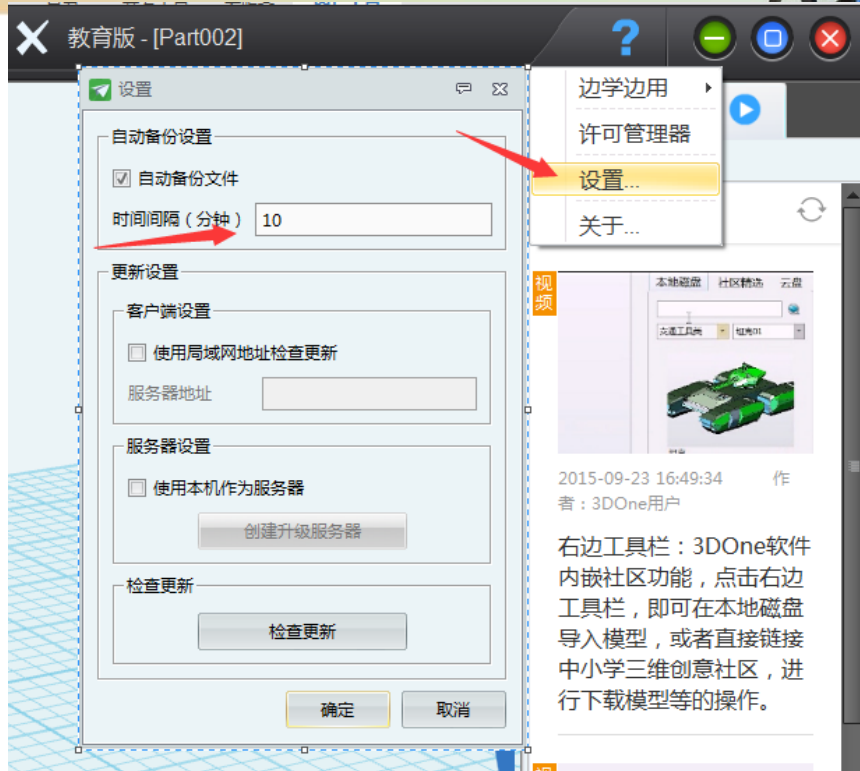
教育版 - [Part002]

设置

自动备份设置

自动备份文件

时间间隔（分钟） 10

更新设置

客户端设置

使用局域网地址检查更新

服务器地址

服务器设置

使用本机作为服务器

创建升级服务器

检查更新

检查更新

确定 取消

边学边用

许可管理器

设置...

关于...

视频

本地磁盘 社区精选 云盘

2015-09-23 16:49:34 作者：3DOne用户

右边工具栏：3DOne软件内嵌社区功能，点击右边工具栏，即可在本地磁盘导入模型，或者直接链接中小学三维创意社区，进行下载模型等的操作。